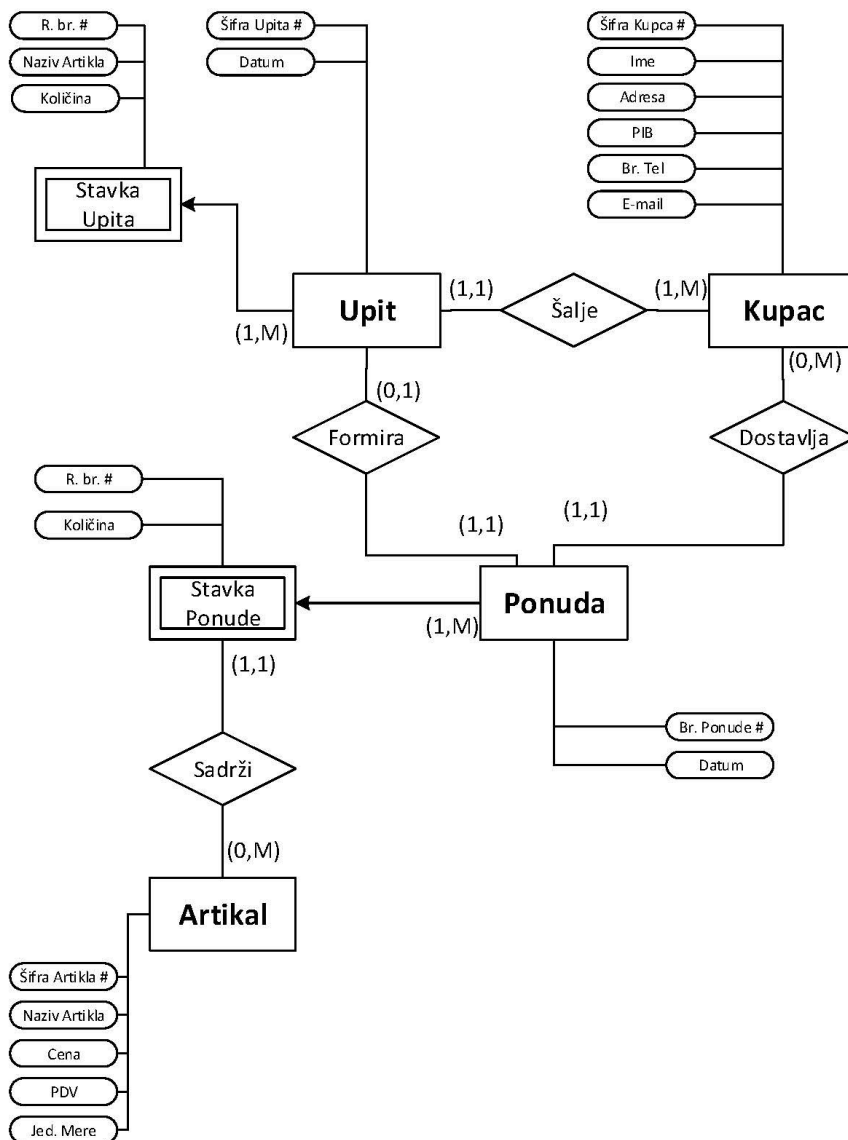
R. br. #
Naziv Artikla
Količina

Stavka Upita

Šifra Upita #
Datum

Šifra Kupca #
Ime
Adresa
PIB
Br. Tel
E-mail

(1,1)
Šalje
(1,M)

Upit

Kupac

(1,M)

(0,1)

(0,M)

Formira

Dostavlja

R. br. #
Količina

(1,1)

(1,1)

Stavka Ponude

Ponuda

(1,M)

(1,1)

Br. Ponude #
Datum

Sadrži

(0,M)

Artikal

Šifra Artikla #
Naziv Artikla
Cena
PDV
Jed. Mere